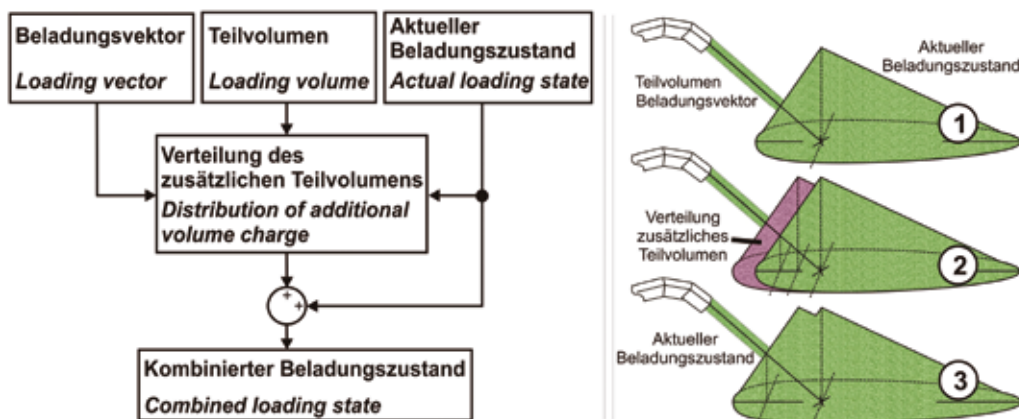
Beladungsvektor
Loading vector

Teilvolumen
Loading volume

Aktueller Beladungszustand
Actual loading state

Verteilung des zusätzlichen Teilvolumens
Distribution of additional volume charge

+
+

Kombinierter Beladungszustand
Combined loading state

Teilvolumen
Beladungsvektor

Aktueller
Beladungszustand

1

Verteilung
zusätzliches
Teilvolumen

2

Aktueller
Beladungszustand

3